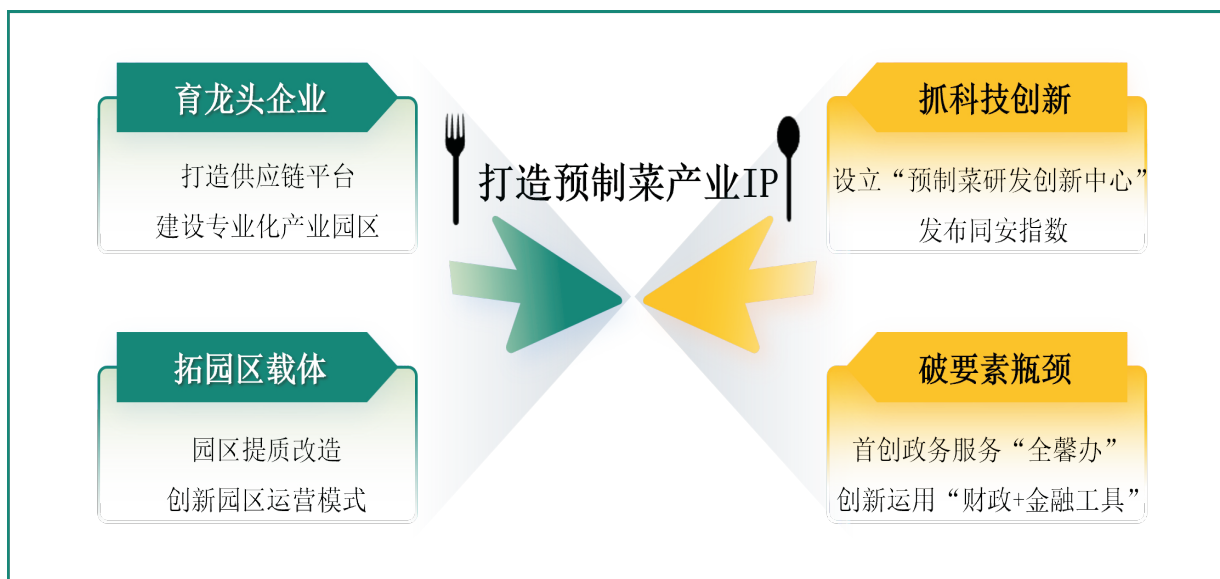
育龙头企业

打造供应链平台
建设专业化产业园区

打造预制菜产业IP

抓科技创新

设立“预制菜研发创新中心”
发布同安指数

拓园区载体

园区提质改造
创新园区运营模式

破要素瓶颈

首创政务服务“全馨办”
创新运用“财政+金融工具”